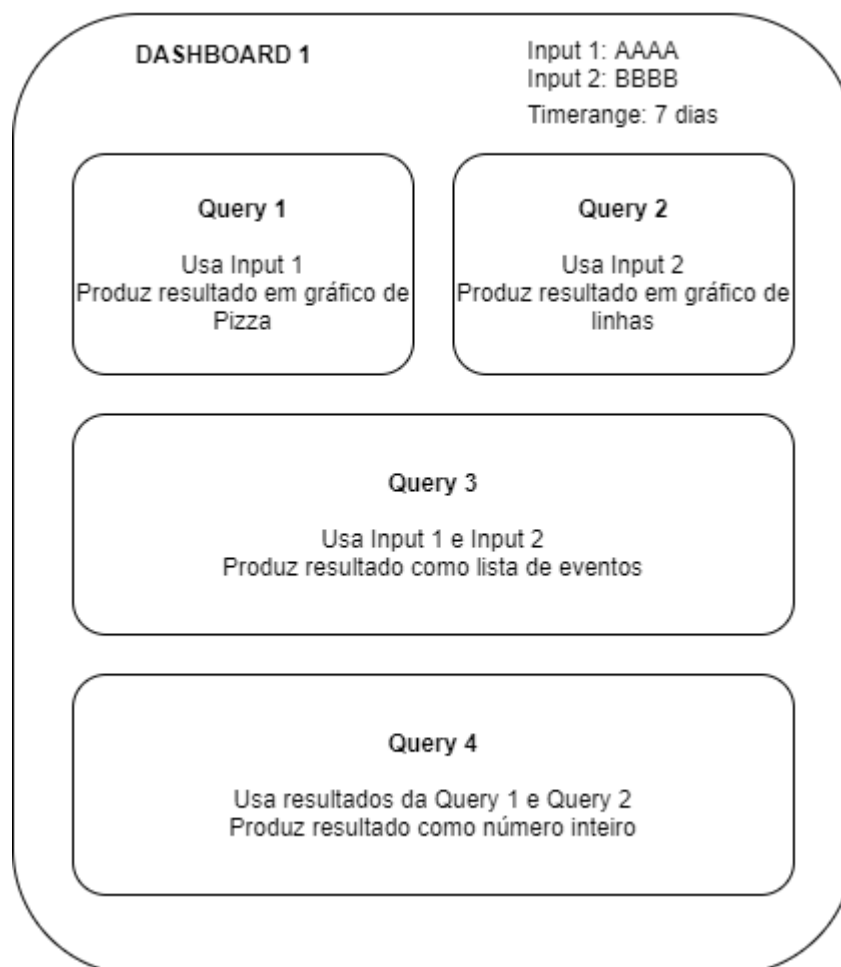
DASHBOARD 1

Input 1: AAAA
Input 2: BBBB
Timerange: 7 dias

Query 1

Usa Input 1
Produz resultado em gráfico de Pizza

Query 2

Usa Input 2
Produz resultado em gráfico de linhas

Query 3

Usa Input 1 e Input 2
Produz resultado como lista de eventos

Query 4

Usa resultados da Query 1 e Query 2
Produz resultado como número inteiro